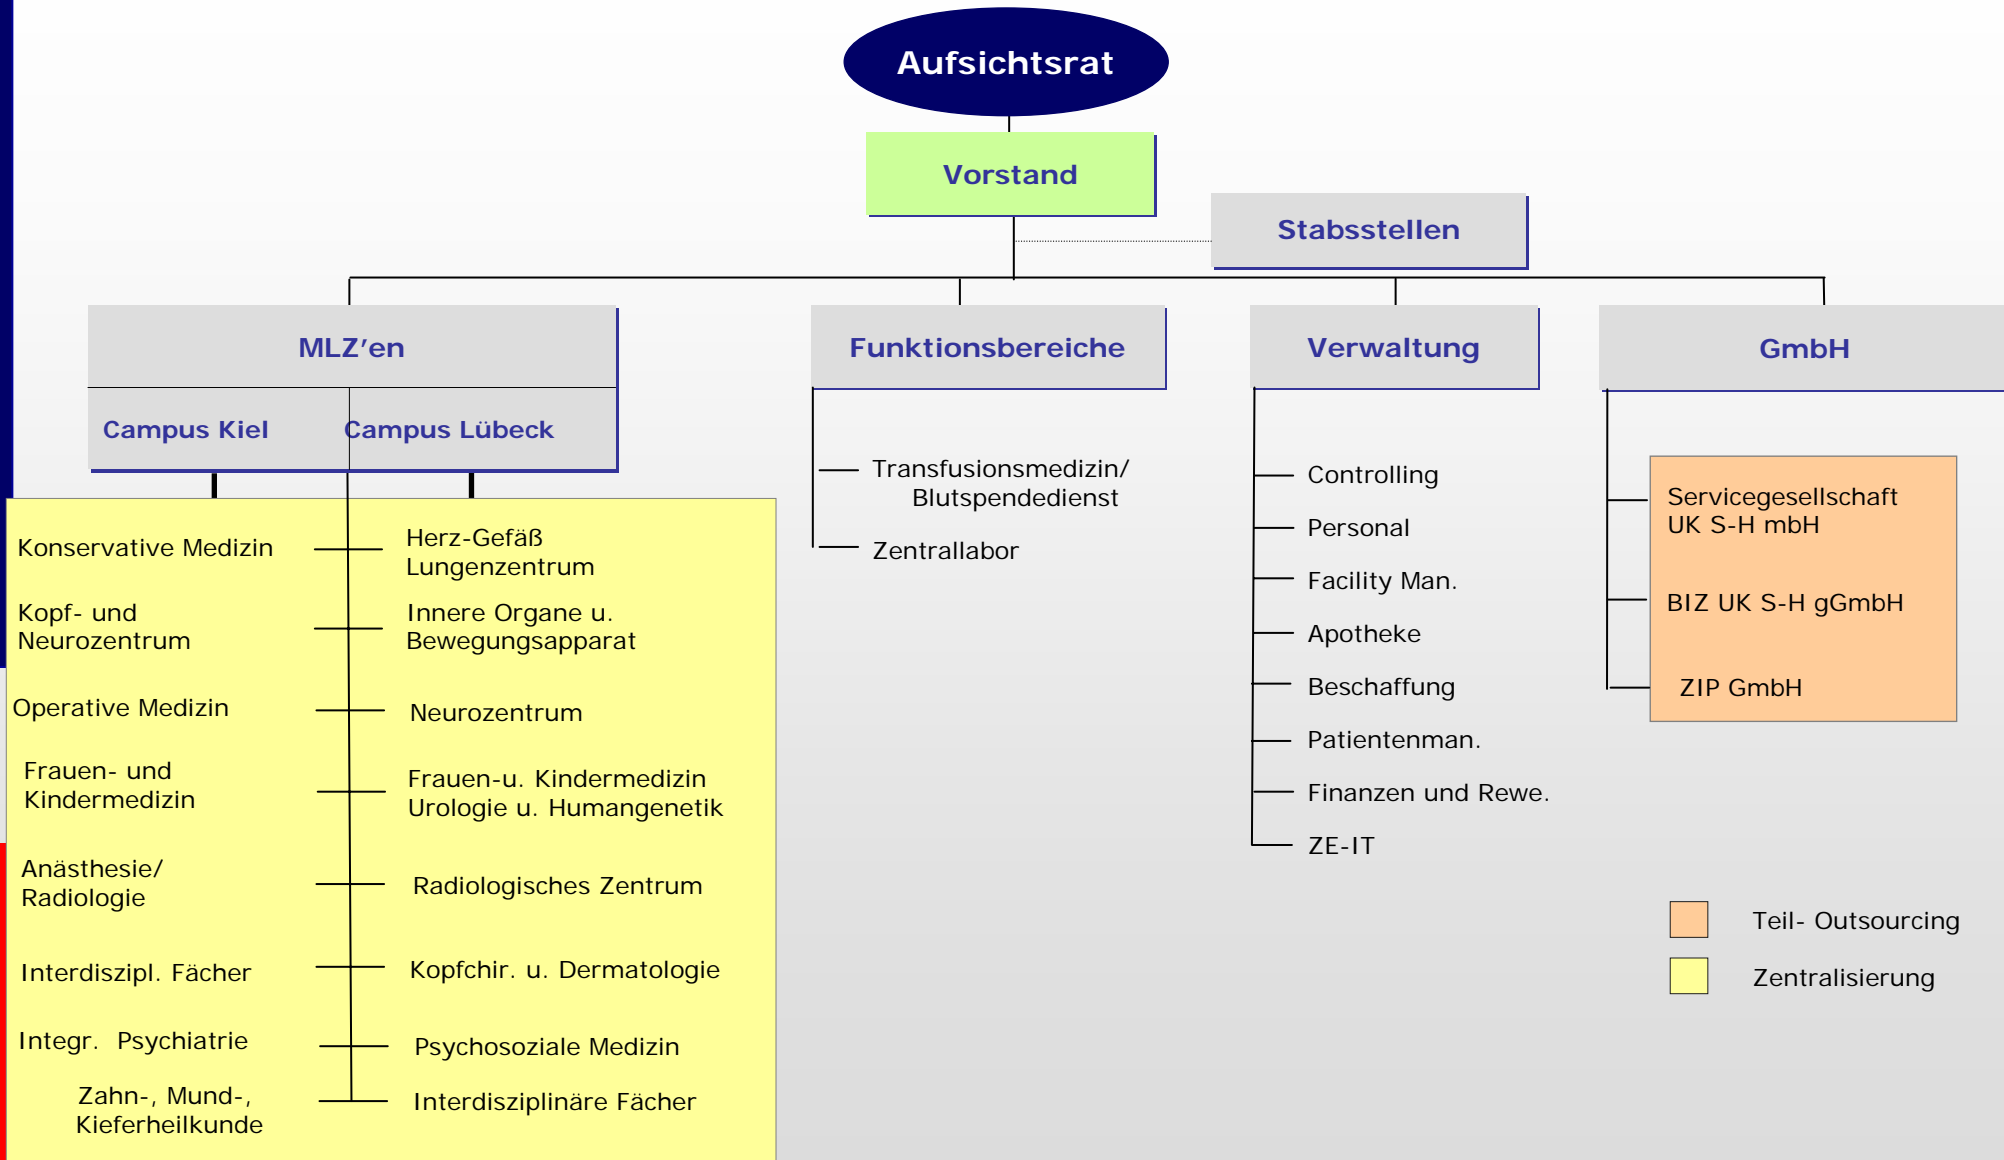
Aufsichtsrat

Vorstand

Stabsstellen

MLZ’en

Campus Kiel

Campus Lübeck

Funktionsbereiche

Verwaltung

GmbH

Konservative Medizin

Kopf- und Neurozentrum

Operative Medizin

Frauen- und Kindermedizin

Anästhesie/ Radiologie

Interdiszipl. Fächer

Integr. Psychiatrie

Zahn-, Mund-, Kieferheilkunde

Herz-Gefäß Lungenzentrum

Innere Organe u. Bewegungsapparat

Neurozentrum

Frauen-u. Kindermedizin Urologie u. Humangenetik

Radiologisches Zentrum

Kopfchir. u. Dermatologie

Psychosoziale Medizin

Interdisziplinäre Fächer

Transfusionsmedizin/ Blutspendedienst

Zentrallabor

Controlling

Personal

Facility Man.

Apotheke

Beschaffung

Patientenman.

Finanzen und Rewe.

ZE-IT

Servicegesellschaft UK S-H mbH

BIZ UK S-H gGmbH

ZIP GmbH

Teil- Outsourcing

Zentralisierung